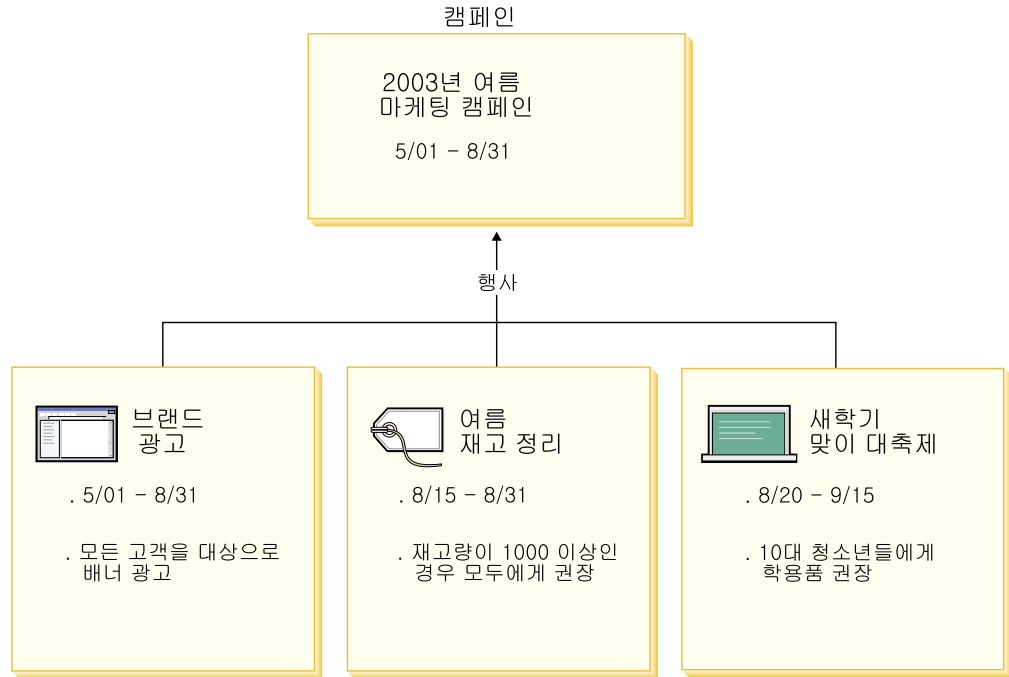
캠페인

2003년 여름
마케팅 캠페인

5/01 - 8/31

행사

브랜드
광고

. 5/01 - 8/31

. 모든 고객을 대상으로
배너 광고

여름
재고 정리

. 8/15 - 8/31

. 재고량이 1000 이상인
경우 모두에게 권장

새학기
맞이 대축제

. 8/20 - 9/15

. 10대 청소년들에게
학용품 권장